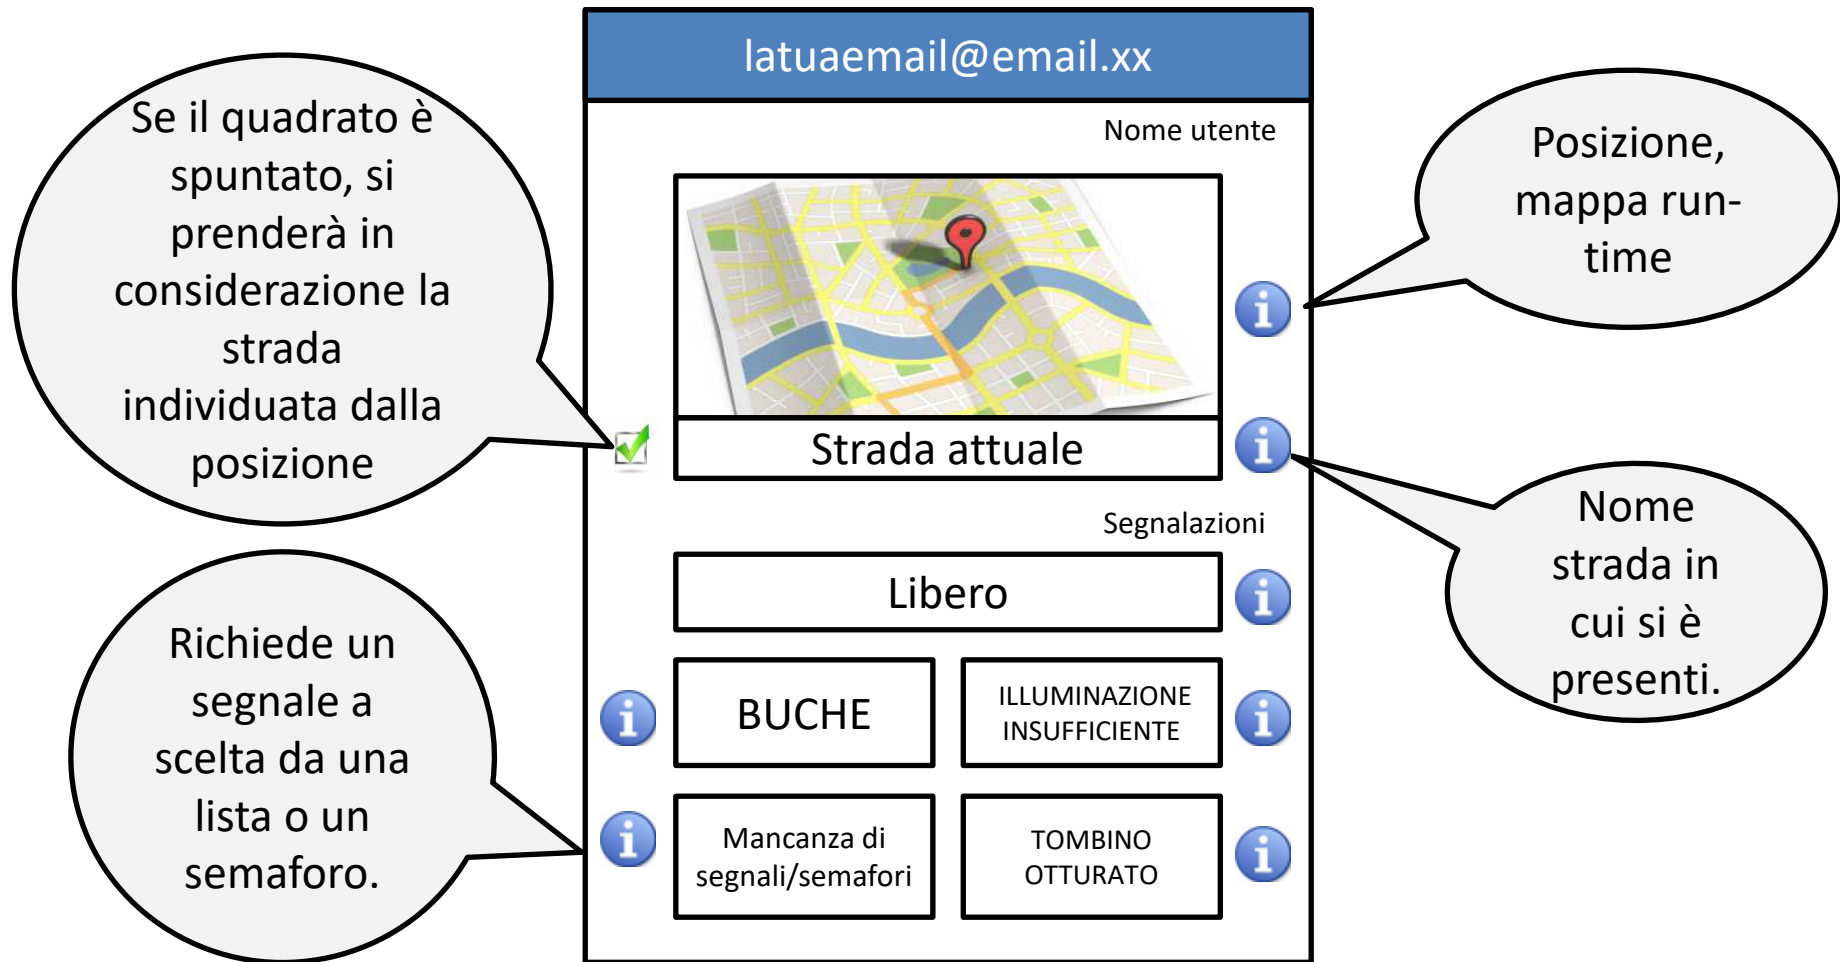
Se il quadrato è spuntato, si prenderà in considerazione la strada individuata dalla posizione

latuaemail@email.xx

Nome utente

Posizione, mappa run-time

Strada attuale

Nome strada in cui si è presenti.

Segnalazioni

Libero

Richiede un segnale a scelta da una lista o un semaforo.

BUCHE

ILLUMINAZIONE INSUFFICIENTE

Mancanza di segnali/semafori

TOMBINO OTTURATO